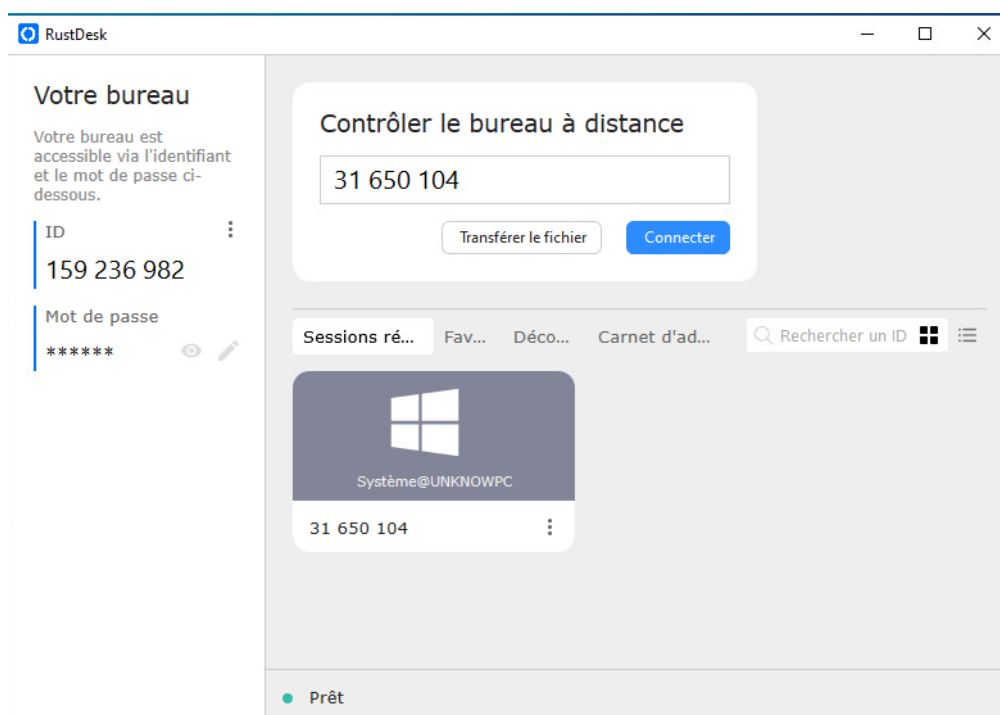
RustDesk

Votre bureau

Votre bureau est accessible via l'identifiant et le mot de passe ci-dessous.

ID

159 236 982

Mot de passe

******

Contrôler le bureau à distance

31 650 104

Transférer le fichier

Connecter

Sessions ré... Fav... Déco... Carnet d'ad...

Rechercher un ID

Système@UNKNOWPC

31 650 104

Prêt